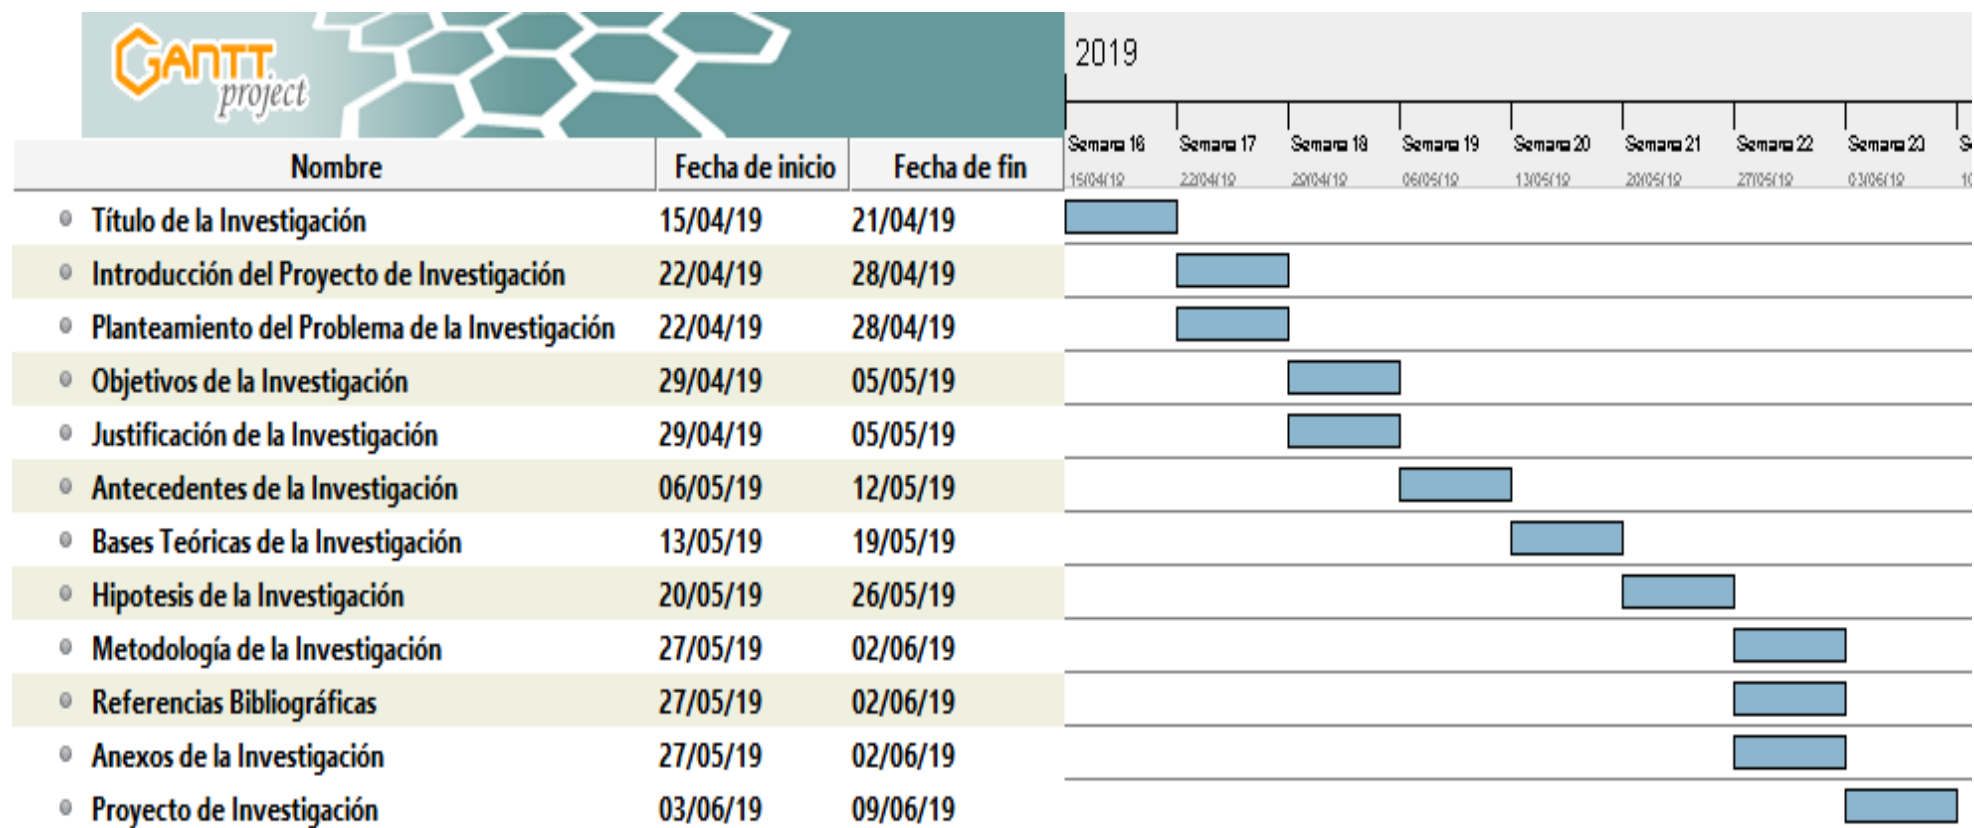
GANTT project

2019

| Nombre | Fecha de inicio | Fecha de fin |
|---|---|---|
| Título de la Investigación | 15/04/19 | 21/04/19 |
| Introducción del Proyecto de Investigación | 22/04/19 | 28/04/19 |
| Planteamiento del Problema de la Investigación | 22/04/19 | 28/04/19 |
| Objetivos de la Investigación | 29/04/19 | 05/05/19 |
| Justificación de la Investigación | 29/04/19 | 05/05/19 |
| Antecedentes de la Investigación | 06/05/19 | 12/05/19 |
| Bases Teóricas de la Investigación | 13/05/19 | 19/05/19 |
| Hipotesis de la Investigación | 20/05/19 | 26/05/19 |
| Metodología de la Investigación | 27/05/19 | 02/06/19 |
| Referencias Bibliográficas | 27/05/19 | 02/06/19 |
| Anexos de la Investigación | 27/05/19 | 02/06/19 |
| Proyecto de Investigación | 03/06/19 | 09/06/19 |

Semana 16 15/04/19
Semana 17 22/04/19
Semana 18 29/04/19
Semana 19 06/05/19
Semana 20 13/05/19
Semana 21 20/05/19
Semana 22 27/05/19
Semana 23 03/06/19
S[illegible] 1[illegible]